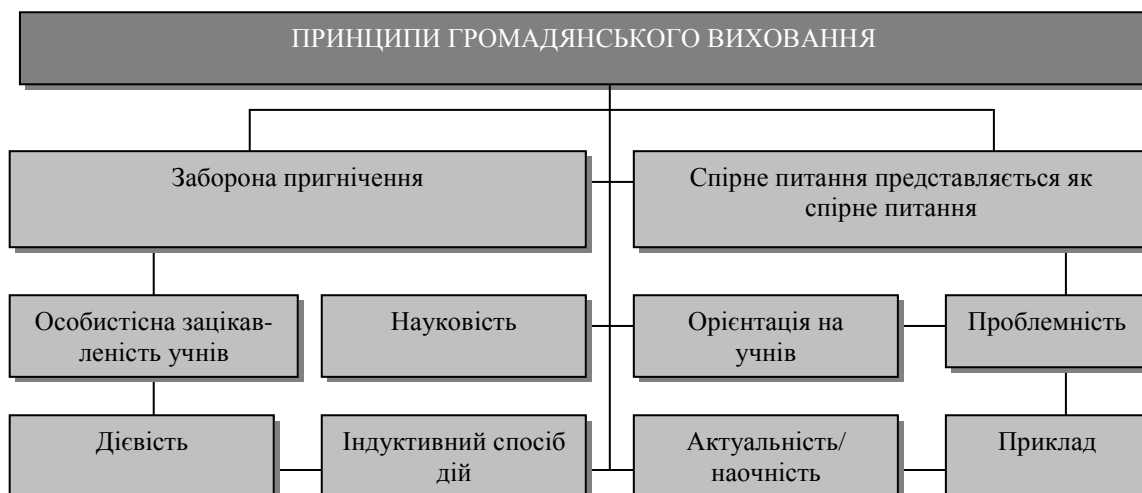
ПРИНЦИПИ ГРОМАДЯНСЬКОГО ВИХОВАННЯ

Заборона пригнічення

Спірне питання представляється як спірне питання

Особистісна зацікавленість учнів

Науковість

Орієнтація на учнів

Проблемність

Дієвість

Індуктивний спосіб дій

Актуальність/ наочність

Приклад